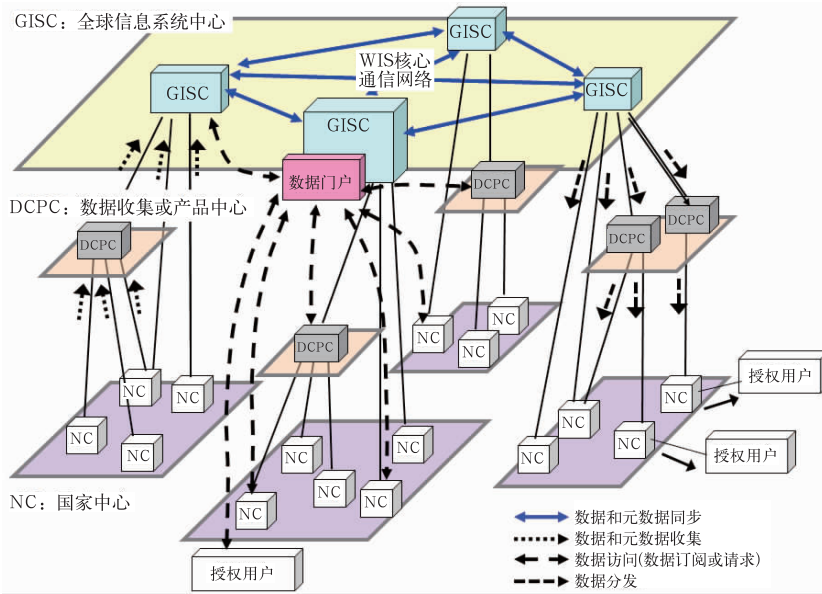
GISC：全球信息系统中心

GISC

WIS核心
通信网络

GISC

GISC

GISC

数据门户

DCPC

DCPC：数据收集或产品中心

DCPC

DCPC

DCPC

DCPC

NC

NC

NC

NC

NC

NC

NC

NC

NC

NC

NC

NC

NC

NC

NC

NC

NC

NC

NC

NC：国家中心

授权用户

授权用户

授权用户

数据和元数据同步
数据和元数据收集
数据访问(数据订阅或请求)
数据分发